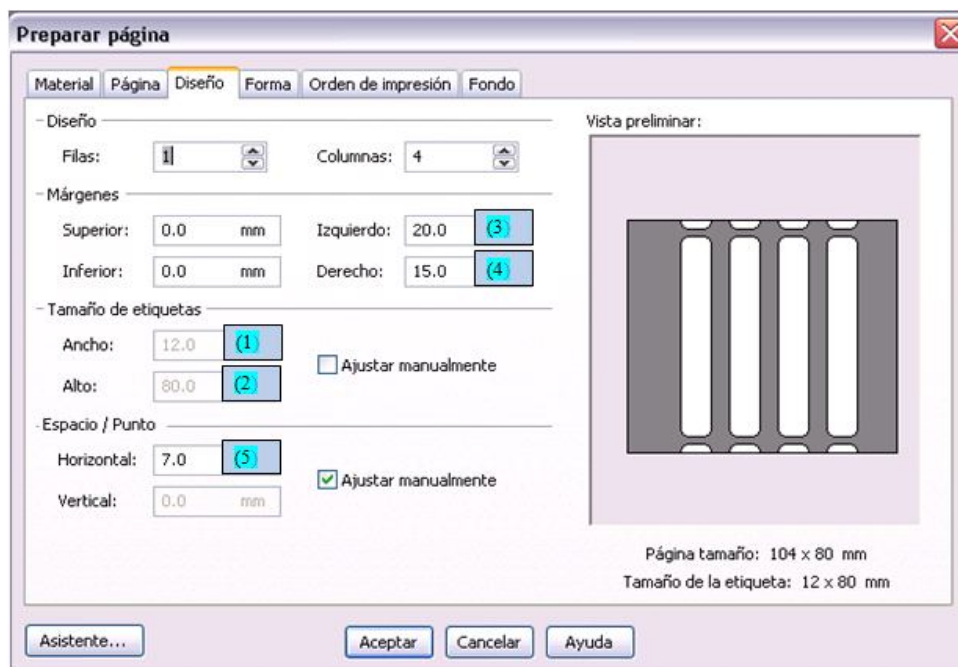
Preparar página

Material | Página | Diseño | Forma | Orden de impresión | Fondo

Diseño
Filas: 1
Columnas: 4

Márgenes
Superior: 0.0 mm
Izquierdo: 20.0 (3)
Inferior: 0.0 mm
Derecho: 15.0 (4)

Tamaño de etiquetas
Ancho: 12.0 (1)
Alto: 80.0 (2)
Ajustar manualmente

Espacio / Punto
Horizontal: 7.0 (5)
Vertical: 0.0 mm
Ajustar manualmente

Vista preliminar:

Página tamaño: 104 x 80 mm
Tamaño de la etiqueta: 12 x 80 mm

Asistente...
Aceptar
Cancelar
Ayuda